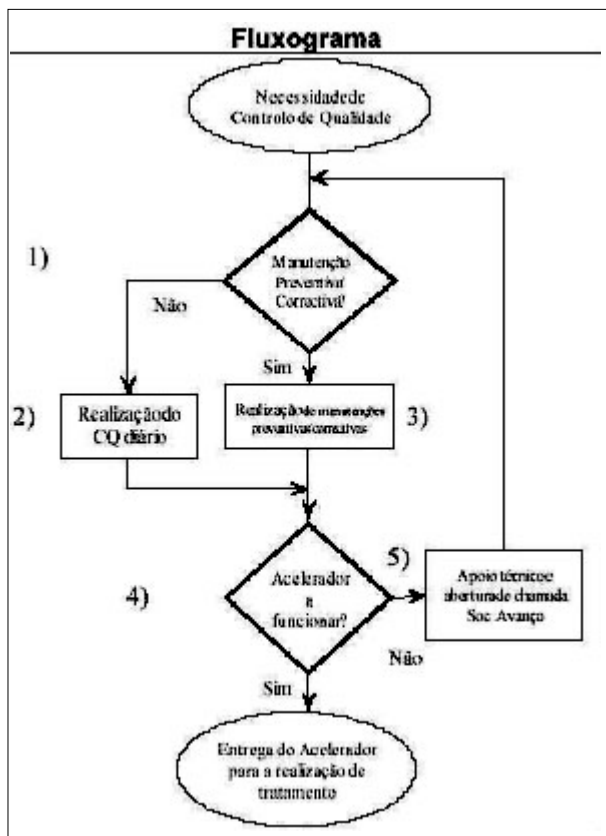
Fluxograma

Necessidade de Controlo de Qualidade

1)

Manutenção Preventiva/ Correctiva?

Não

Sim

2)

Realização do CQ diário

Realização de manutenções preventivas/correctivas

3)

5)

4)

Acelerador a funcionar?

Apoio técnico e abertura de chamada Soc Avanço

Não

Sim

Entrega do Acelerador para a realização de tratamento